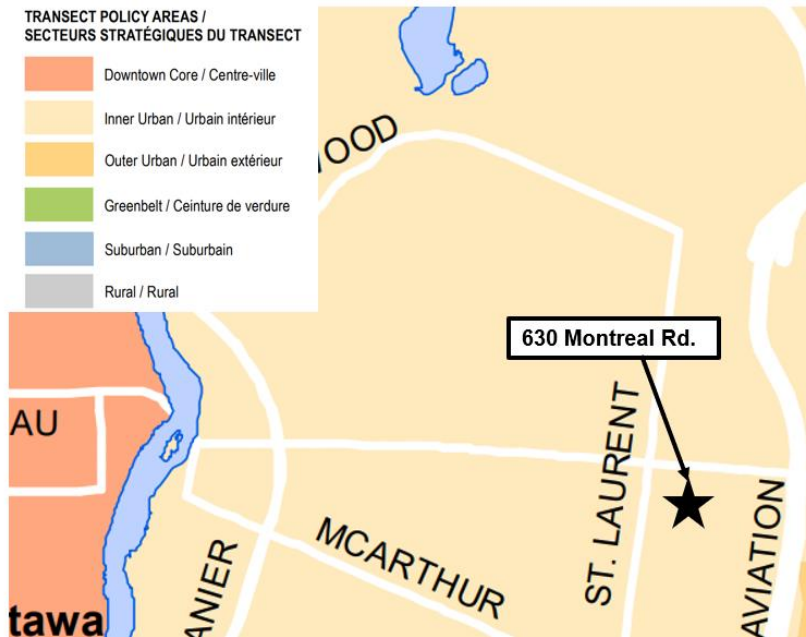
TRANSECT POLICY AREAS /
SECTEURS STRATÉGIQUES DU TRANSECT

Downtown Core / Centre-ville

Inner Urban / Urbain intérieur

Outer Urban / Urbain extérieur

Greenbelt / Ceinture de verdure

Suburban / Suburbain

Rural / Rural

OOD

630 Montreal Rd.

AU

ST. LAURENT

MCARTHUR

ANIER

AVIATION

tawa